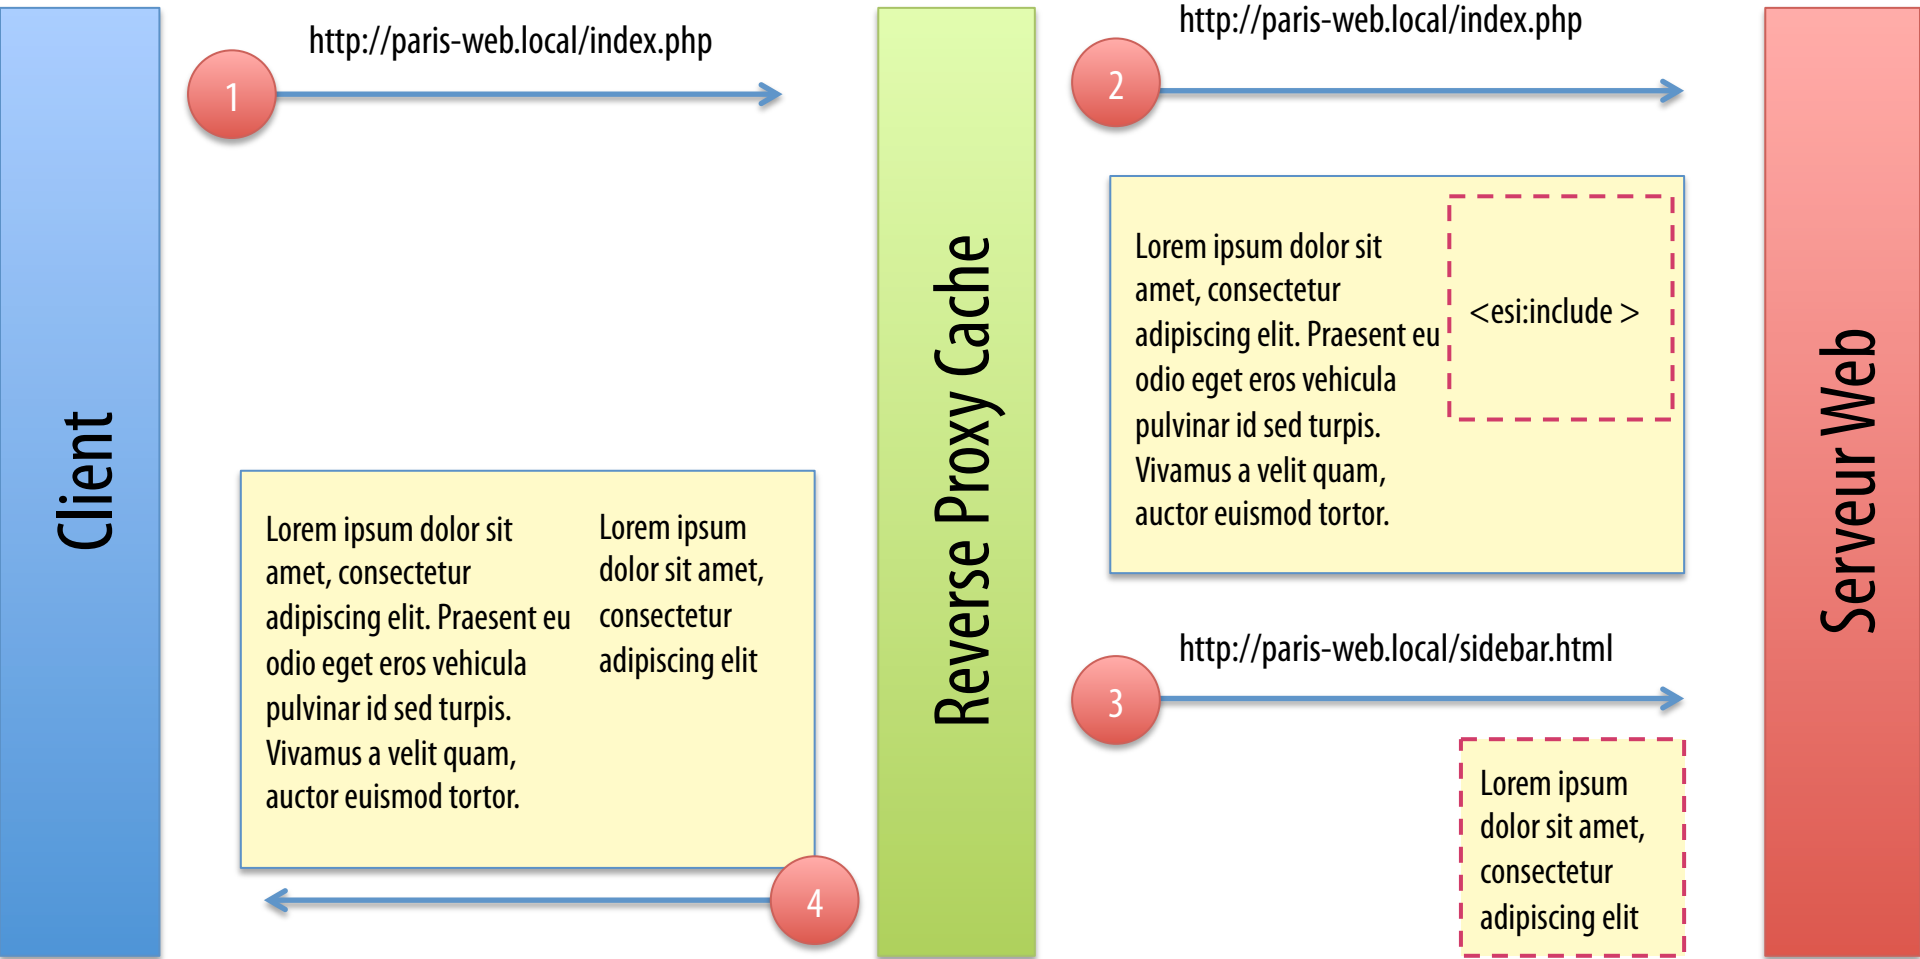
Client

1

http://paris-web.local/index.php

Lorem ipsum dolor sit amet, consectetur adipiscing elit. Praesent eu odio eget eros vehicula pulvinar id sed turpis. Vivamus a velit quam, auctor euismod tortor.

Lorem ipsum dolor sit amet, consectetur adipiscing elit

4

Reverse Proxy Cache

2

http://paris-web.local/index.php

Lorem ipsum dolor sit amet, consectetur adipiscing elit. Praesent eu odio eget eros vehicula pulvinar id sed turpis. Vivamus a velit quam, auctor euismod tortor.

<esi:include >

3

http://paris-web.local/sidebar.html

Lorem ipsum dolor sit amet, consectetur adipiscing elit

Serveur Web